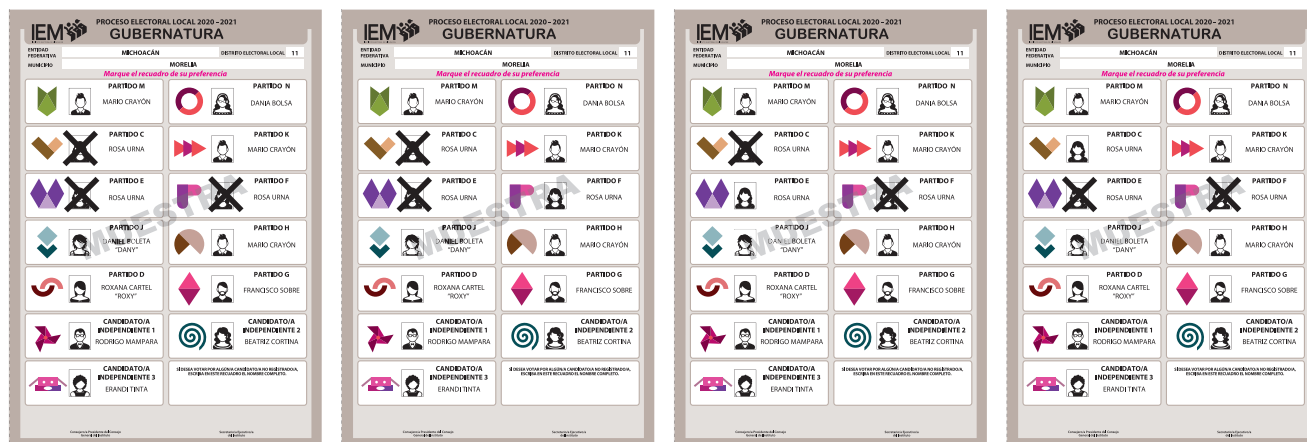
IEM PROCESO ELECTORAL LOCAL 2020 - 2021
GUBERNATURA
ENTIDAD FEDERATIVA MICHOACÁN DISTRITO ELECTORAL LOCAL 11
MUNICIPIO MORELIA
Marque el recuadro de su preferencia

PARTIDO M
MARIO CRAYÓN

PARTIDO N
DANIA BOLSA

PARTIDO C
ROSA URNA

PARTIDO K
MARIO CRAYÓN

PARTIDO E
ROSA URNA

PARTIDO F
ROSA URNA

PARTIDO J
DANIEL BOLETA "DANY"

PARTIDO H
MARIO CRAYÓN

PARTIDO D
ROXANA CARTEL "ROXY"

PARTIDO G
FRANCISCO SOBRE

CANDIDATO/A INDEPENDIENTE 1
RODRIGO MAMPARA

CANDIDATO/A INDEPENDIENTE 2
BEATRIZ CORTINA

CANDIDATO/A INDEPENDIENTE 3
ERANDI TINTA

SI DESEA VOTAR POR ALGÚN/A CANDIDATO/A NO REGISTRADO/A, ESCRIBA EN ESTE RECUADRO EL NOMBRE COMPLETO.

MUESTRA

Consejero/a Presidente del Consejo
Secretario/a Ejecutivo/a

IEM PROCESO ELECTORAL LOCAL 2020 - 2021
GUBERNATURA
ENTIDAD FEDERATIVA MICHOACÁN DISTRITO ELECTORAL LOCAL 11
MUNICIPIO MORELIA
Marque el recuadro de su preferencia

PARTIDO M
MARIO CRAYÓN

PARTIDO N
DANIA BOLSA

PARTIDO C
ROSA URNA

PARTIDO K
MARIO CRAYÓN

PARTIDO E
ROSA URNA

PARTIDO F
ROSA URNA

PARTIDO J
DANIEL BOLETA "DANY"

PARTIDO H
MARIO CRAYÓN

PARTIDO D
ROXANA CARTEL "ROXY"

PARTIDO G
FRANCISCO SOBRE

CANDIDATO/A INDEPENDIENTE 1
RODRIGO MAMPARA

CANDIDATO/A INDEPENDIENTE 2
BEATRIZ CORTINA

CANDIDATO/A INDEPENDIENTE 3
ERANDI TINTA

SI DESEA VOTAR POR ALGÚN/A CANDIDATO/A NO REGISTRADO/A, ESCRIBA EN ESTE RECUADRO EL NOMBRE COMPLETO.

MUESTRA

Consejero/a Presidente del Consejo
Secretario/a Ejecutivo/a

IEM PROCESO ELECTORAL LOCAL 2020 - 2021
GUBERNATURA
ENTIDAD FEDERATIVA MICHOACÁN DISTRITO ELECTORAL LOCAL 11
MUNICIPIO MORELIA
Marque el recuadro de su preferencia

PARTIDO M
MARIO CRAYÓN

PARTIDO N
DANIA BOLSA

PARTIDO C
ROSA URNA

PARTIDO K
MARIO CRAYÓN

PARTIDO E
ROSA URNA

PARTIDO F
ROSA URNA

PARTIDO J
DANIEL BOLETA "DANY"

PARTIDO H
MARIO CRAYÓN

PARTIDO D
ROXANA CARTEL "ROXY"

PARTIDO G
FRANCISCO SOBRE

CANDIDATO/A INDEPENDIENTE 1
RODRIGO MAMPARA

CANDIDATO/A INDEPENDIENTE 2
BEATRIZ CORTINA

CANDIDATO/A INDEPENDIENTE 3
ERANDI TINTA

SI DESEA VOTAR POR ALGÚN/A CANDIDATO/A NO REGISTRADO/A, ESCRIBA EN ESTE RECUADRO EL NOMBRE COMPLETO.

MUESTRA

Consejero/a Presidente del Consejo
Secretario/a Ejecutivo/a

IEM PROCESO ELECTORAL LOCAL 2020 - 2021
GUBERNATURA
ENTIDAD FEDERATIVA MICHOACÁN DISTRITO ELECTORAL LOCAL 11
MUNICIPIO MORELIA
Marque el recuadro de su preferencia

PARTIDO M
MARIO CRAYÓN

PARTIDO N
DANIA BOLSA

PARTIDO C
ROSA URNA

PARTIDO K
MARIO CRAYÓN

PARTIDO E
ROSA URNA

PARTIDO F
ROSA URNA

PARTIDO J
DANIEL BOLETA "DANY"

PARTIDO H
MARIO CRAYÓN

PARTIDO D
ROXANA CARTEL "ROXY"

PARTIDO G
FRANCISCO SOBRE

CANDIDATO/A INDEPENDIENTE 1
RODRIGO MAMPARA

CANDIDATO/A INDEPENDIENTE 2
BEATRIZ CORTINA

CANDIDATO/A INDEPENDIENTE 3
ERANDI TINTA

SI DESEA VOTAR POR ALGÚN/A CANDIDATO/A NO REGISTRADO/A, ESCRIBA EN ESTE RECUADRO EL NOMBRE COMPLETO.

MUESTRA

Consejero/a Presidente del Consejo
Secretario/a Ejecutivo/a